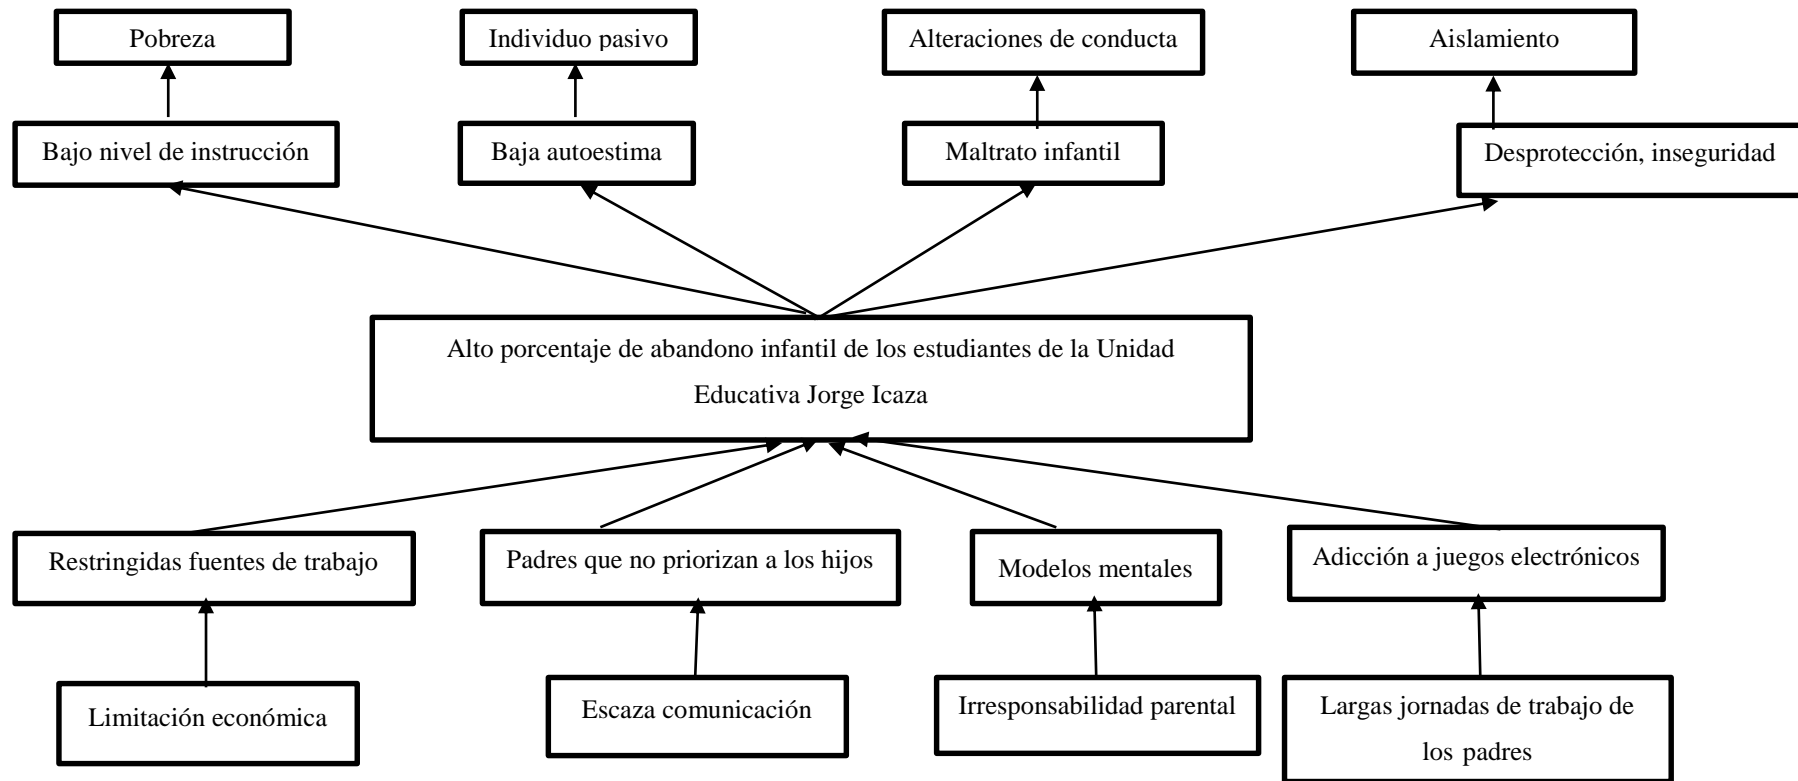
Pobreza

Individuo pasivo

Alteraciones de conducta

Aislamiento

Bajo nivel de instrucción

Baja autoestima

Maltrato infantil

Desprotección, inseguridad

Alto porcentaje de abandono infantil de los estudiantes de la Unidad Educativa Jorge Icaza

Restringidas fuentes de trabajo

Padres que no priorizan a los hijos

Modelos mentales

Adicción a juegos electrónicos

Limitación económica

Escaza comunicación

Irresponsabilidad parental

Largas jornadas de trabajo de los padres